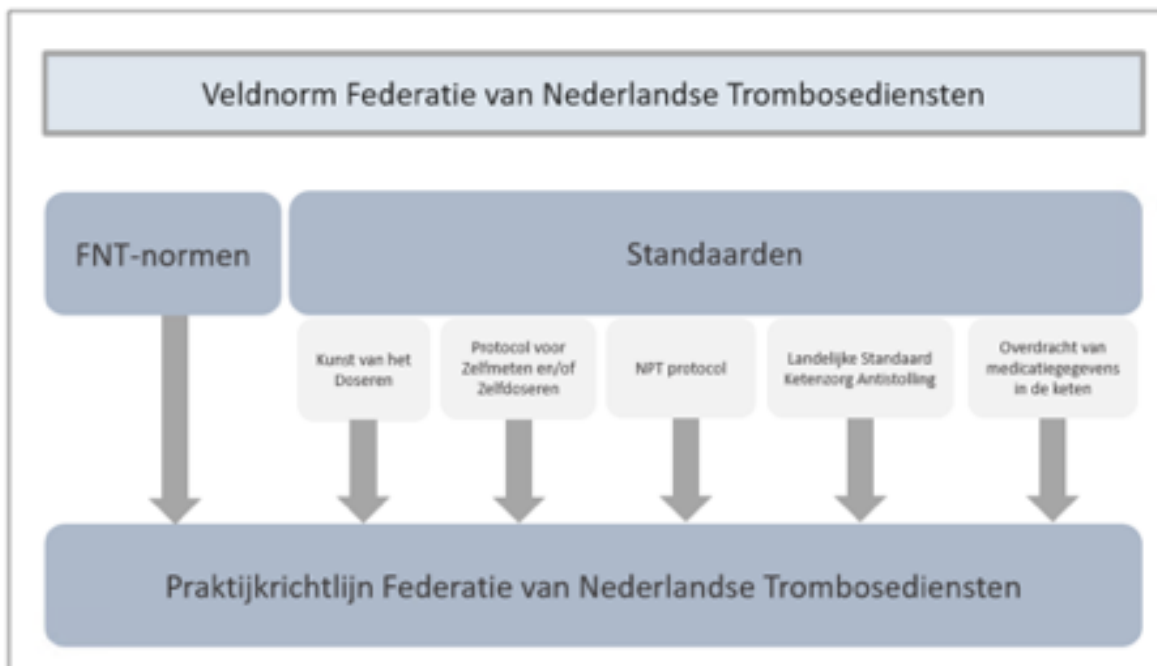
Veldnorm Federatie van Nederlandse Trombosediensten

FNT-normen

Standaarden

Kunst van het Doseren

Protocol voor Zelfmeten en/of Zelfdoseren

NPT protocol

Landelijke Standaard Ketenzorg Antistolling

Overdracht van medicatiegegevens in de keten

Praktijkrichtlijn Federatie van Nederlandse Trombosediensten